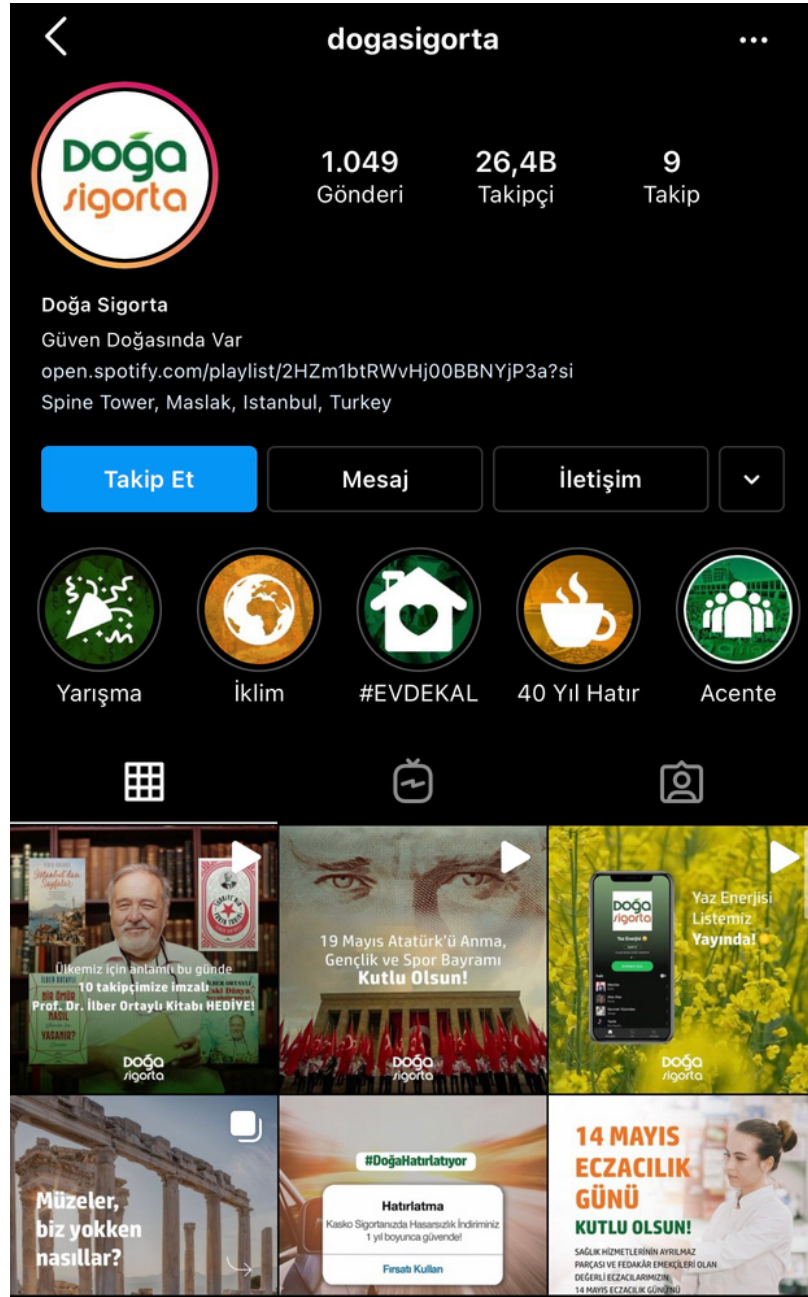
dogasigorta

Doğa sigorta

1.049
Gönderi

26,4B
Takipçi

9
Takip

Doğa Sigorta
Güven Doğasında Var
open.spotify.com/playlist/2HZm1btRWvHj00BBNYjP3a?si
Spine Tower, Maslak, Istanbul, Turkey

Takip Et
Mesaj
İletişim

Yarışma
İklim
#EVDEKAL
40 Yıl Hatır
Acente

Ülkemiz için anlamlı bu günde 10 takipçimize imzalı Prof. Dr. İlber Ortaylı Kitabı HEDİYE!
Doğa sigorta

19 Mayıs Atatürk'ü Anma, Gençlik ve Spor Bayramı Kutlu Olsun!
Doğa sigorta

Yaz Enerjisi Listemiz Yayında!
Doğa sigorta

Müzeler, biz yokken nasıllar?

#DoğaHatırlatıyor
Hatırlatma
Kasko Sigortanızda Hasarsızlık İndiriminiz 1 yıl boyunca güvende!
Fırsatı Kullan

14 MAYIS ECZACILIK GÜNÜ KUTLU OLSUN!
SAĞLIK HİZMETLERİNİN AYRILMAZ PARÇASI VE FEDAKAR EMEKÇİLERİ OLAN DEĞERLİ ECZACILARIMIZIN 14 MAYIS ECZACILIK GÜNÜ